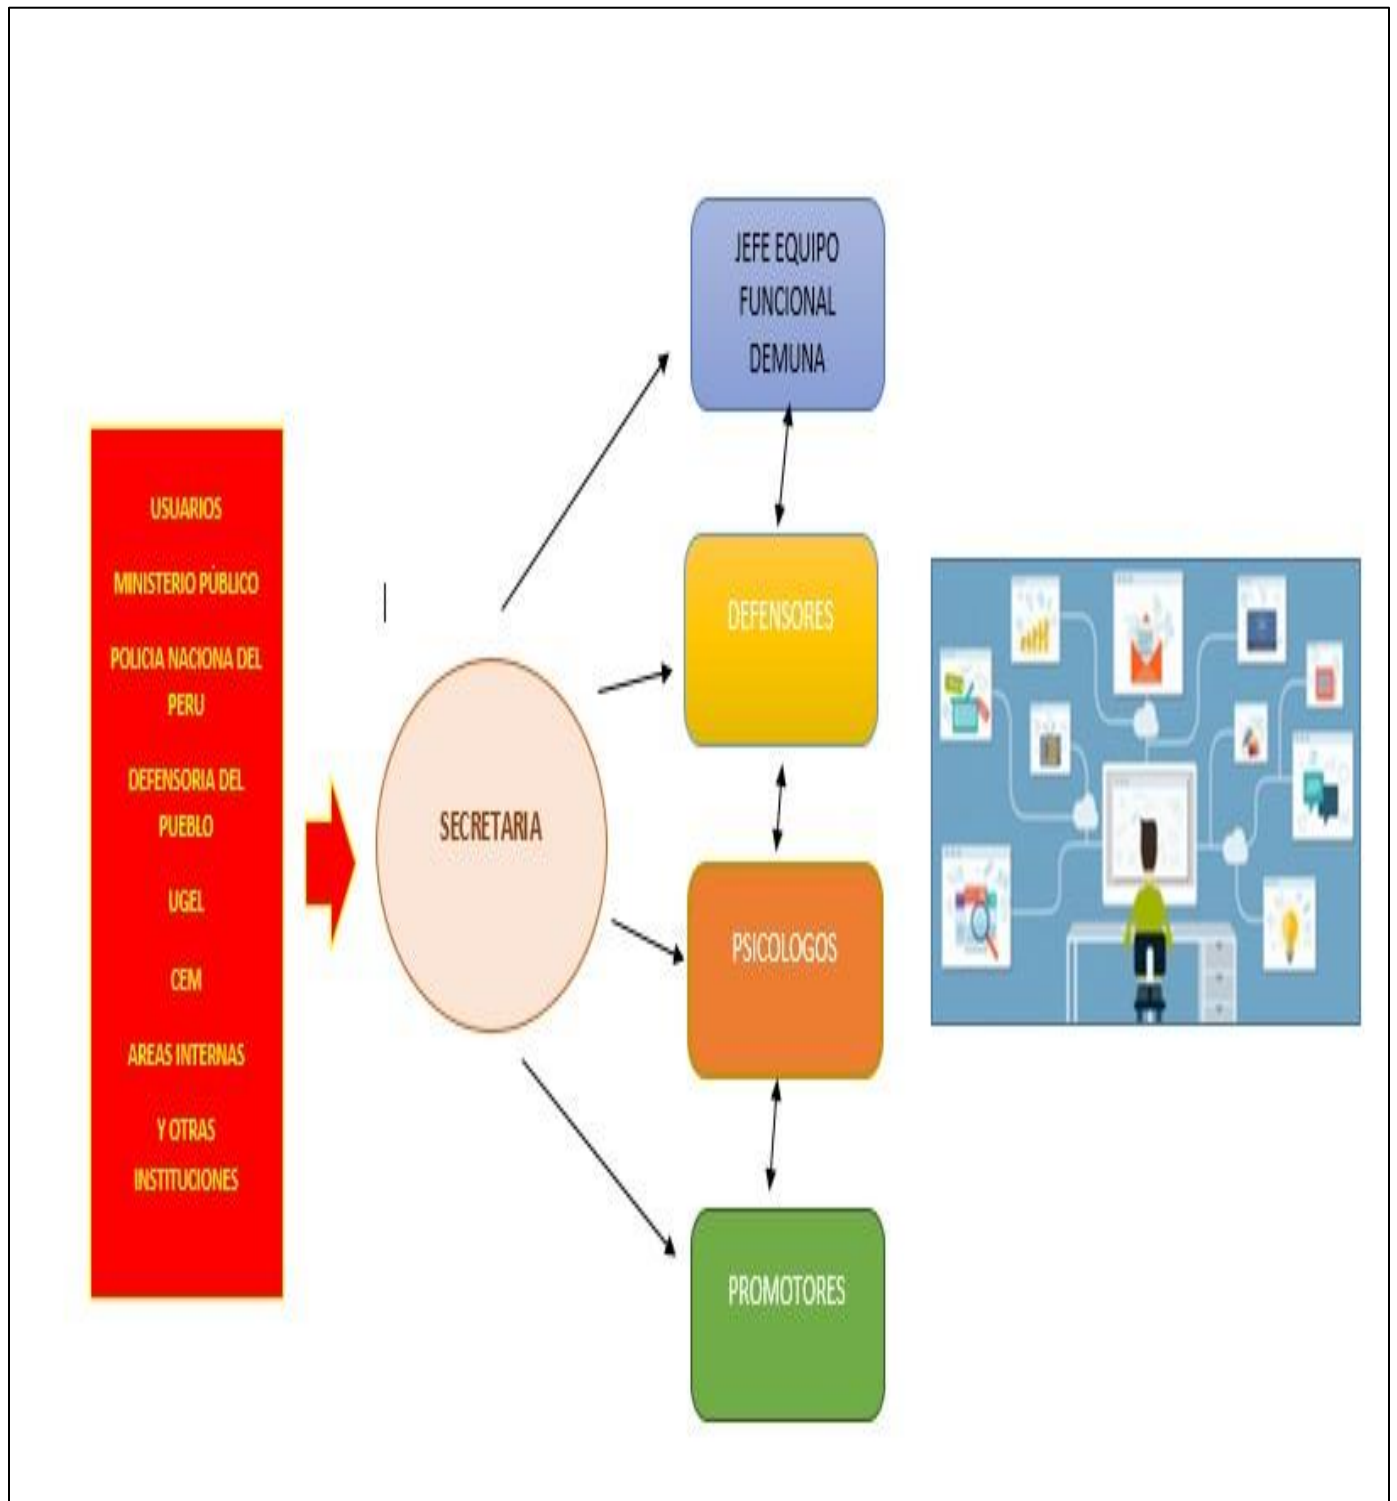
USUARIOS

MINISTERIO PÚBLICO

POLICIA NACIONA DEL PERU

DEFENSORIA DEL PUEBLO

UGEL

CEM

AREAS INTERNAS

Y OTRAS INSTITUCIONES

SECRETARIA

JEFE EQUIPO FUNCIONAL DEMUNA

DEFENSORES

PSICOLOGOS

PROMOTORES